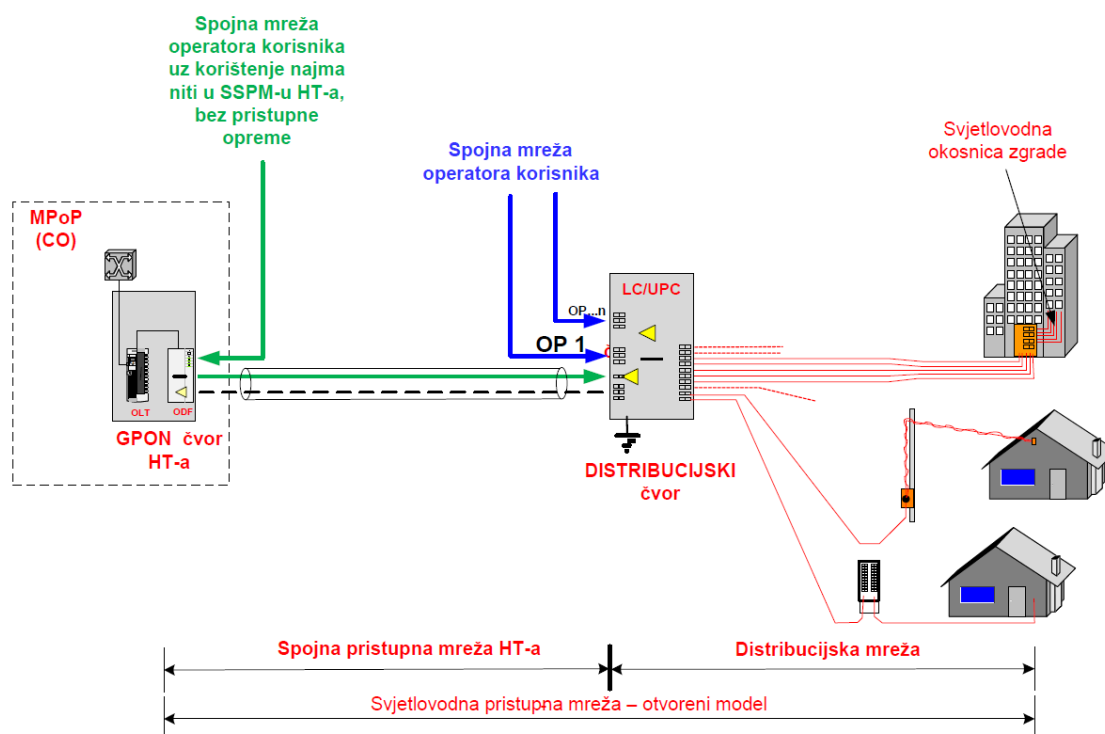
Spojna mreža operatora korisnika uz korištenje najma niti u SSPM-u HT-a, bez pristupne opreme

Spojna mreža operatora korisnika

Svjetlovodna okosnica zgrade

MPoP (CO)

LC/UPC

OP...n

OP 1

OLT

ODF

GPON čvor HT-a

DISTRIBUCIJSKI čvor

Spojna pristupna mreža HT-a

Distribucijska mreža

Svjetlovodna pristupna mreža – otvoreni model